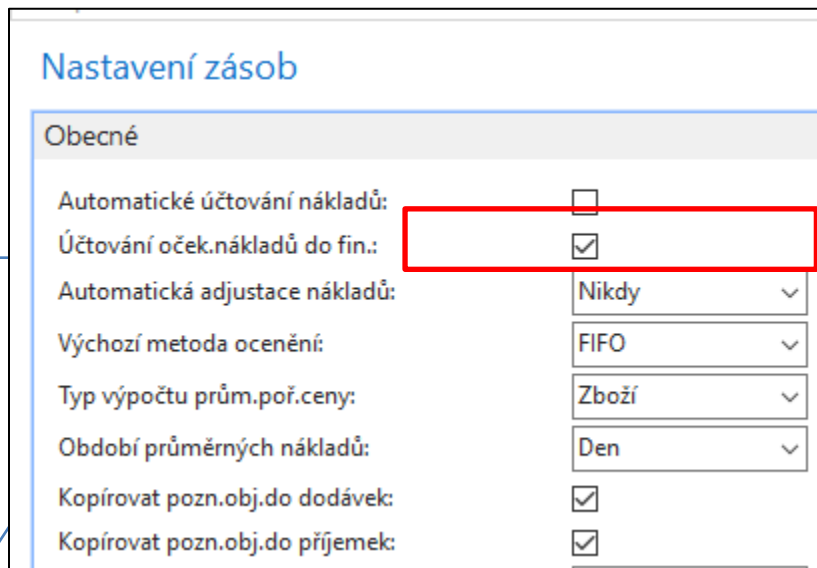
Nastavení zásob

Obecné

Automatické účtování nákladů:

Účtování oček.nákladů do fin.:

Automatická adjustace nákladů: Nikdy

Výchozí metoda ocenění: FIFO

Typ výpočtu prům.poř.ceny: Zboží

Období průměrných nákladů: Den

Kopírovat pozn.obj.do dodávek:

Kopírovat pozn.obj.do příjemek: